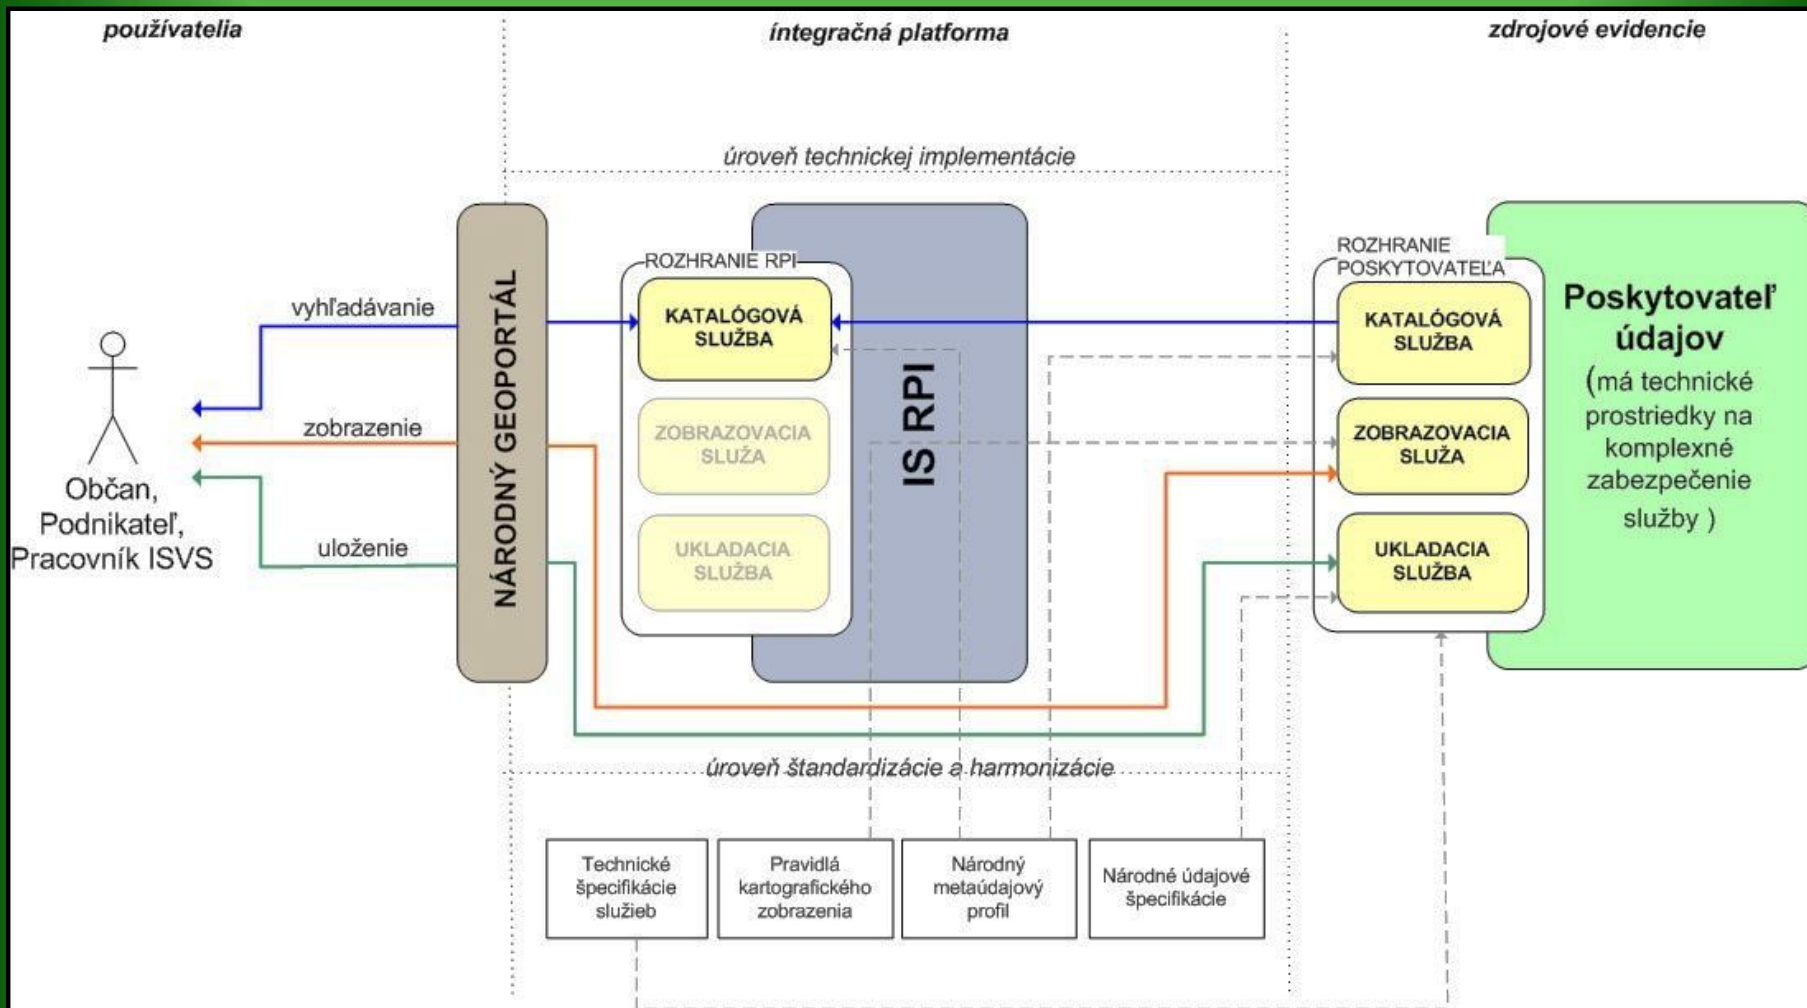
používatelia

integračná platforma

zdrojové evidencie

úroveň technickej implementácie

Občan, Podnikateľ, Pracovník ISVS

vyhľadávanie

zobrazenie

uloženie

NÁRODNÝ GEOPORTÁL

ROZHRANIE RPI

KATALÓGOVÁ SLUŽBA

ZOBRAZOVACIA SLUŽA

UKLADACIA SLUŽBA

IS RPI

ROZHRANIE POSKYTOVATEĽA

KATALÓGOVÁ SLUŽBA

ZOBRAZOVACIA SLUŽA

UKLADACIA SLUŽBA

Poskytovateľ údajov

(má technické prostriedky na komplexné zabezpečenie služby )

úroveň štandardizácie a harmonizácie

Technické špecifikácie služieb

Pravidlá kartografického zobrazenia

Národný metaúdajový profil

Národné údajové špecifikácie